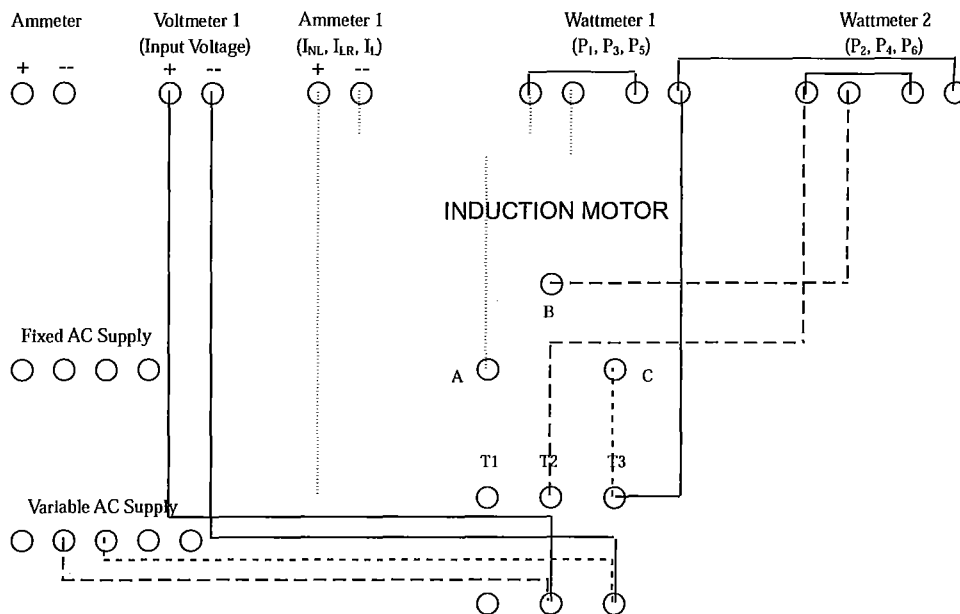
Ammeter
+ --

Voltmeter 1
(Input Voltage)
+ --

Ammeter 1
($I_{NL}$, $I_{LR}$, $I_L$)
+ --

Wattmeter 1
($P_1$, $P_3$, $P_5$)

Wattmeter 2
($P_2$, $P_4$, $P_6$)

INDUCTION MOTOR

B

Fixed AC Supply

A

C

T1 T2 T3

Variable AC Supply